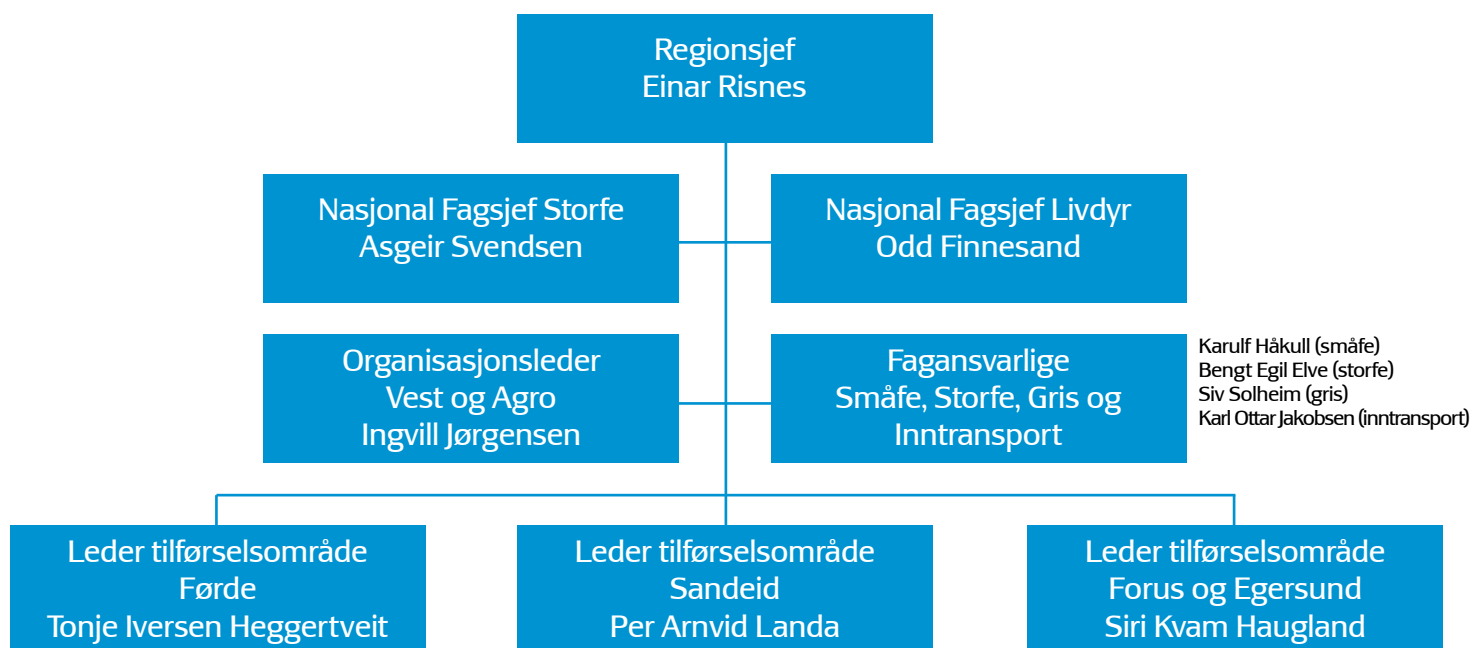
Regionsjef
Einar Risnes

Nasjonal Fagsjef Storfe
Asgeir Svendsen

Nasjonal Fagsjef Livdyr
Odd Finnesand

Organisasjonsleder
Vest og Agro
Ingvill Jørgensen

Fagansvarlige
Småfe, Storfe, Gris og
Inntransport

Karulf Håkull (småfe)
Bengt Egil Elve (storfe)
Siv Solheim (gris)
Karl Ottar Jakobsen (inntransport)

Leder tilførselsområde
Førde
Tonje Iversen Heggertveit

Leder tilførselsområde
Sandeid
Per Arnvid Landa

Leder tilførselsområde
Forus og Egersund
Siri Kvam Haugland